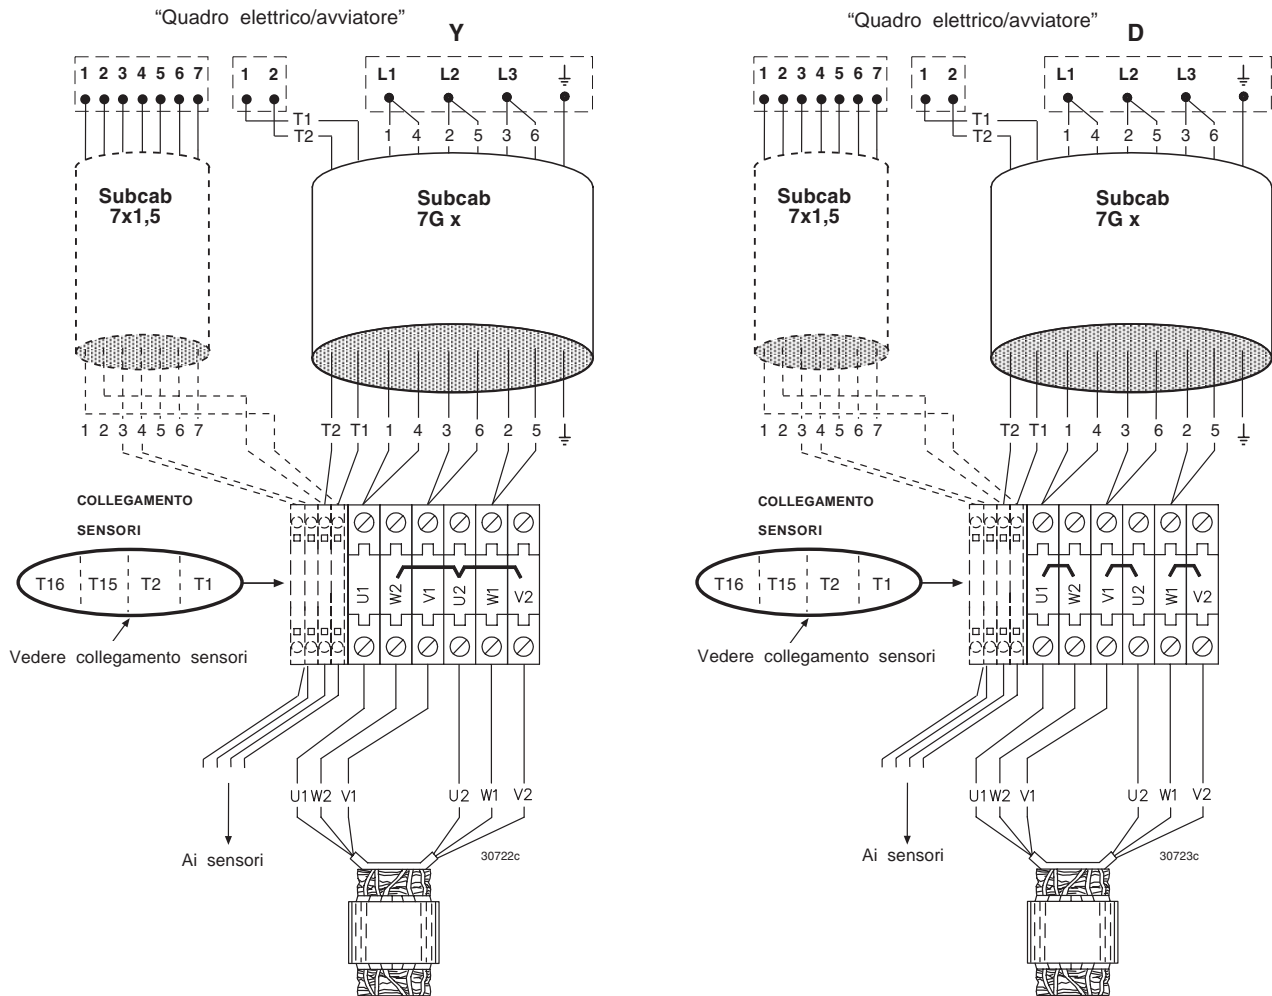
"Quadro elettrico/avviatore"

Y

1 2 3 4 5 6 7

1 2

L1 L2 L3 $\underline{\perp}$

T1
T2

1 4 2 5 3 6

Subcab
7x1,5

Subcab
7G x

1 2 3 4 5 6 7

T2 T1 1 4 3 6 2 5 $\underline{\perp}$

COLLEGAMENTO

SENSORI

T16 T15 T2 T1

Vedere collegamento sensori

U1 W2 V1 U2 W1 V2

Ai sensori

U1 W2 V1 U2 W1 V2

30722c

"Quadro elettrico/avviatore"

D

1 2 3 4 5 6 7

1 2

L1 L2 L3 $\underline{\perp}$

T1
T2

1 4 2 5 3 6

Subcab
7x1,5

Subcab
7G x

1 2 3 4 5 6 7

T2 T1 1 4 3 6 2 5 $\underline{\perp}$

COLLEGAMENTO

SENSORI

T16 T15 T2 T1

Vedere collegamento sensori

U1 W2 V1 U2 W1 V2

Ai sensori

U1 W2 V1 U2 W1 V2

30723c